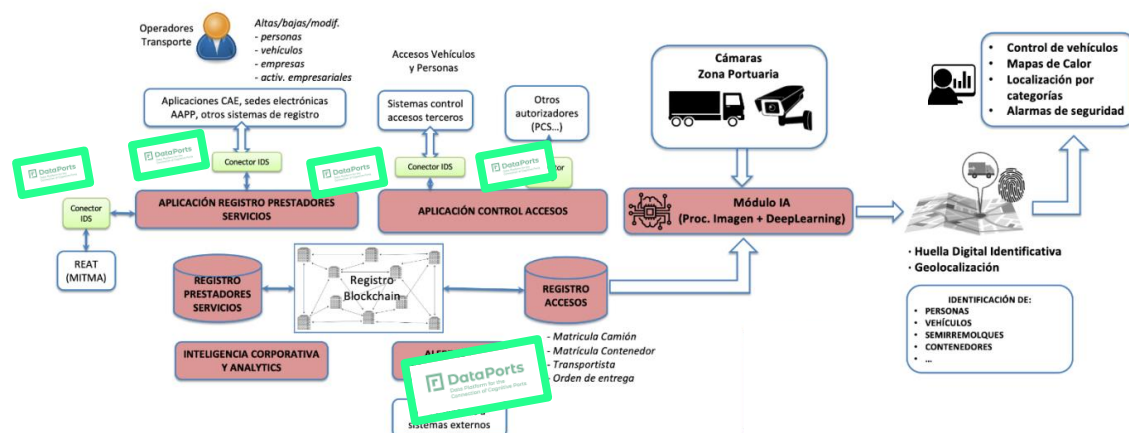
Operadores Transporte

Altas/bajas/modif.
- personas
- vehículos
- empresas
- activ. empresariales

Accesos Vehículos y Personas

Aplicaciones CAE, sedes electrónicas AAPP, otros sistemas de registro

Sistemas control accesos terceros

Otros autorizadores (PCS…)

DataPorts

DataPorts

DataPorts

DataPorts

Conector IDS

Conector IDS

Conector IDS

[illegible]ctor

APLICACIÓN REGISTRO PRESTADORES SERVICIOS

APLICACIÓN CONTROL ACCESOS

REAT (MITMA)

REGISTRO PRESTADORES SERVICIOS

Registro Blockchain

REGISTRO ACCESOS

INTELIGENCIA CORPORATIVA Y ANALYTICS

ALE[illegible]

DataPorts
Data Platform for the Connection of Cognitive Ports

- Matrícula Camión
- Matrícula Contenedor
- Transportista
- Orden de entrega

sistemas externos

Cámaras
Zona Portuaria

Módulo IA
(Proc. Imagen + DeepLearning)

• Control de vehículos
• Mapas de Calor
• Localización por categorías
• Alarmas de seguridad

· Huella Digital Identificativa
· Geolocalización

IDENTIFICACIÓN DE:
• PERSONAS
• VEHÍCULOS
• SEMIRREMOLQUES
• CONTENEDORES
• …